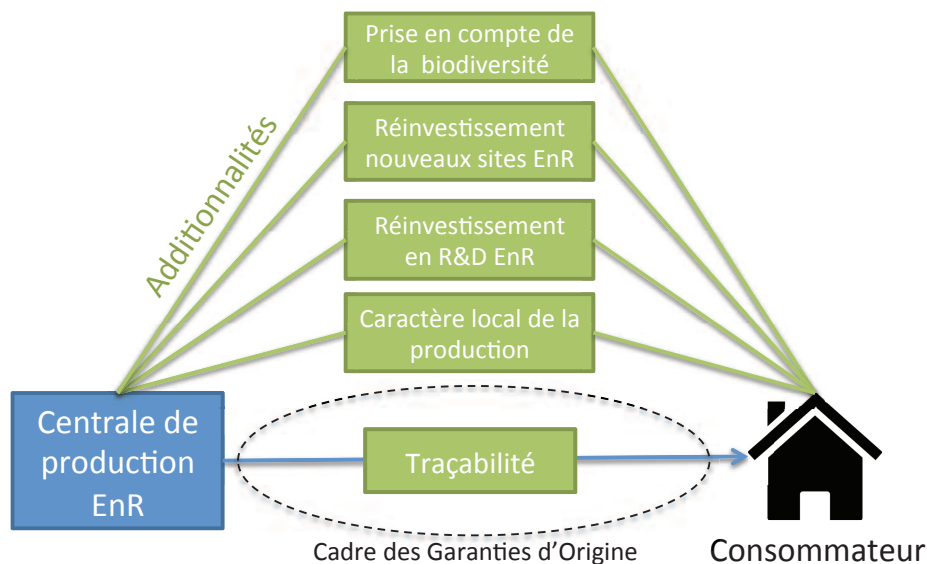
Additionnalités

Prise en compte de la biodiversité

Réinvestissement nouveaux sites EnR

Réinvestissement en R&D EnR

Caractère local de la production

Centrale de production EnR

Traçabilité

Cadre des Garanties d'Origine

Consommateur